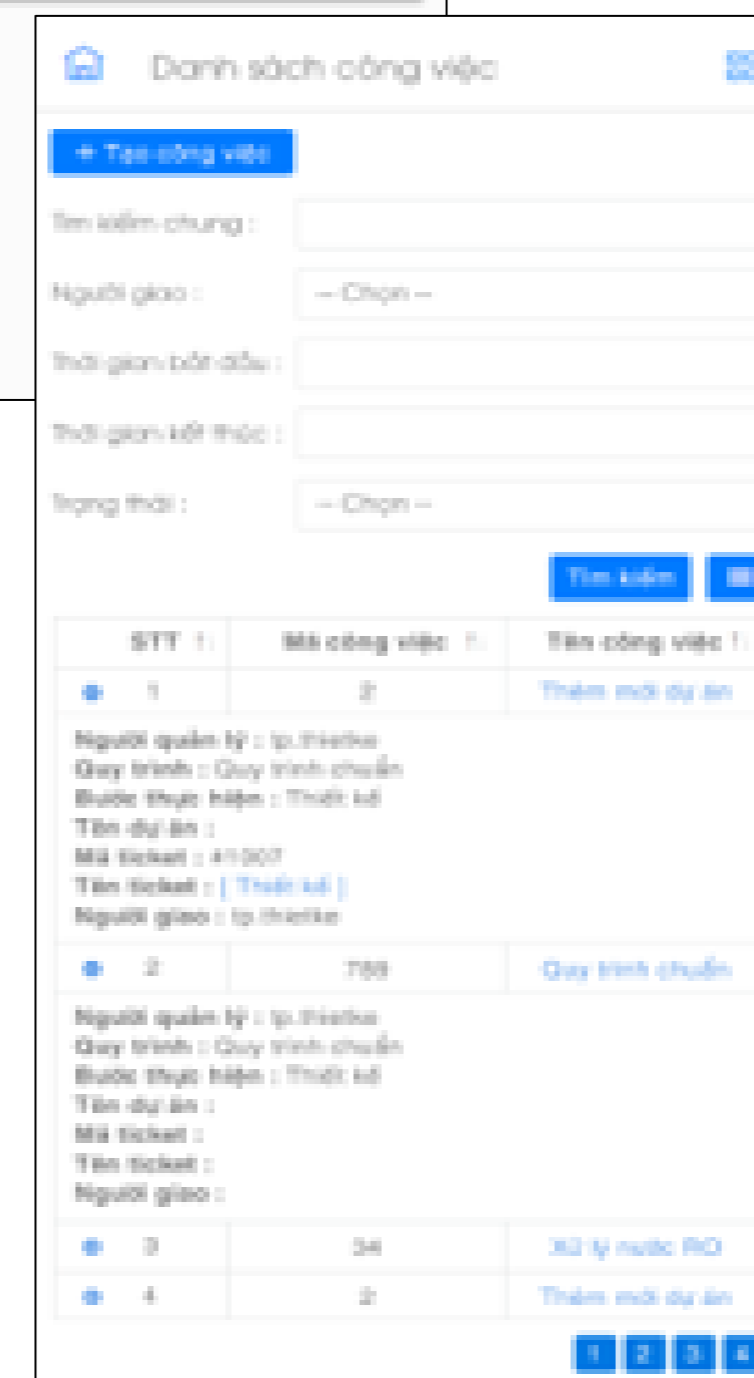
Danh sách công việc

+ Tạo công việc

Tìm kiếm chung :

Người giao : -- Chọn --

Thời gian bắt đầu :

Thời gian kết thúc :

Trạng thái : -- Chọn --

Tìm kiếm

| STT | Mã công việc | Tên công việc |
|---|---|---|
| 1 | 2 | Thêm mới dự án |

Người quản lý : tp.thietke
Quy trình : Quy trình chuẩn
Bước thực hiện : Thiết kế
Tên dự án :
Mã ticket : 41007
Tên ticket : [ Thiết kế ]
Người giao : tp.thietke

| STT | Mã công việc | Tên công việc |
|---|---|---|
| 2 | 788 | Quy trình chuẩn |

Người quản lý : tp.thietke
Quy trình : Quy trình chuẩn
Bước thực hiện : Thiết kế
Tên dự án :
Mã ticket :
Tên ticket :
Người giao :

| STT | Mã công việc | Tên công việc |
|---|---|---|
| 3 | 34 | Xử lý nước RO |
| 4 | 2 | Thêm mới dự án |

1 2 3 4